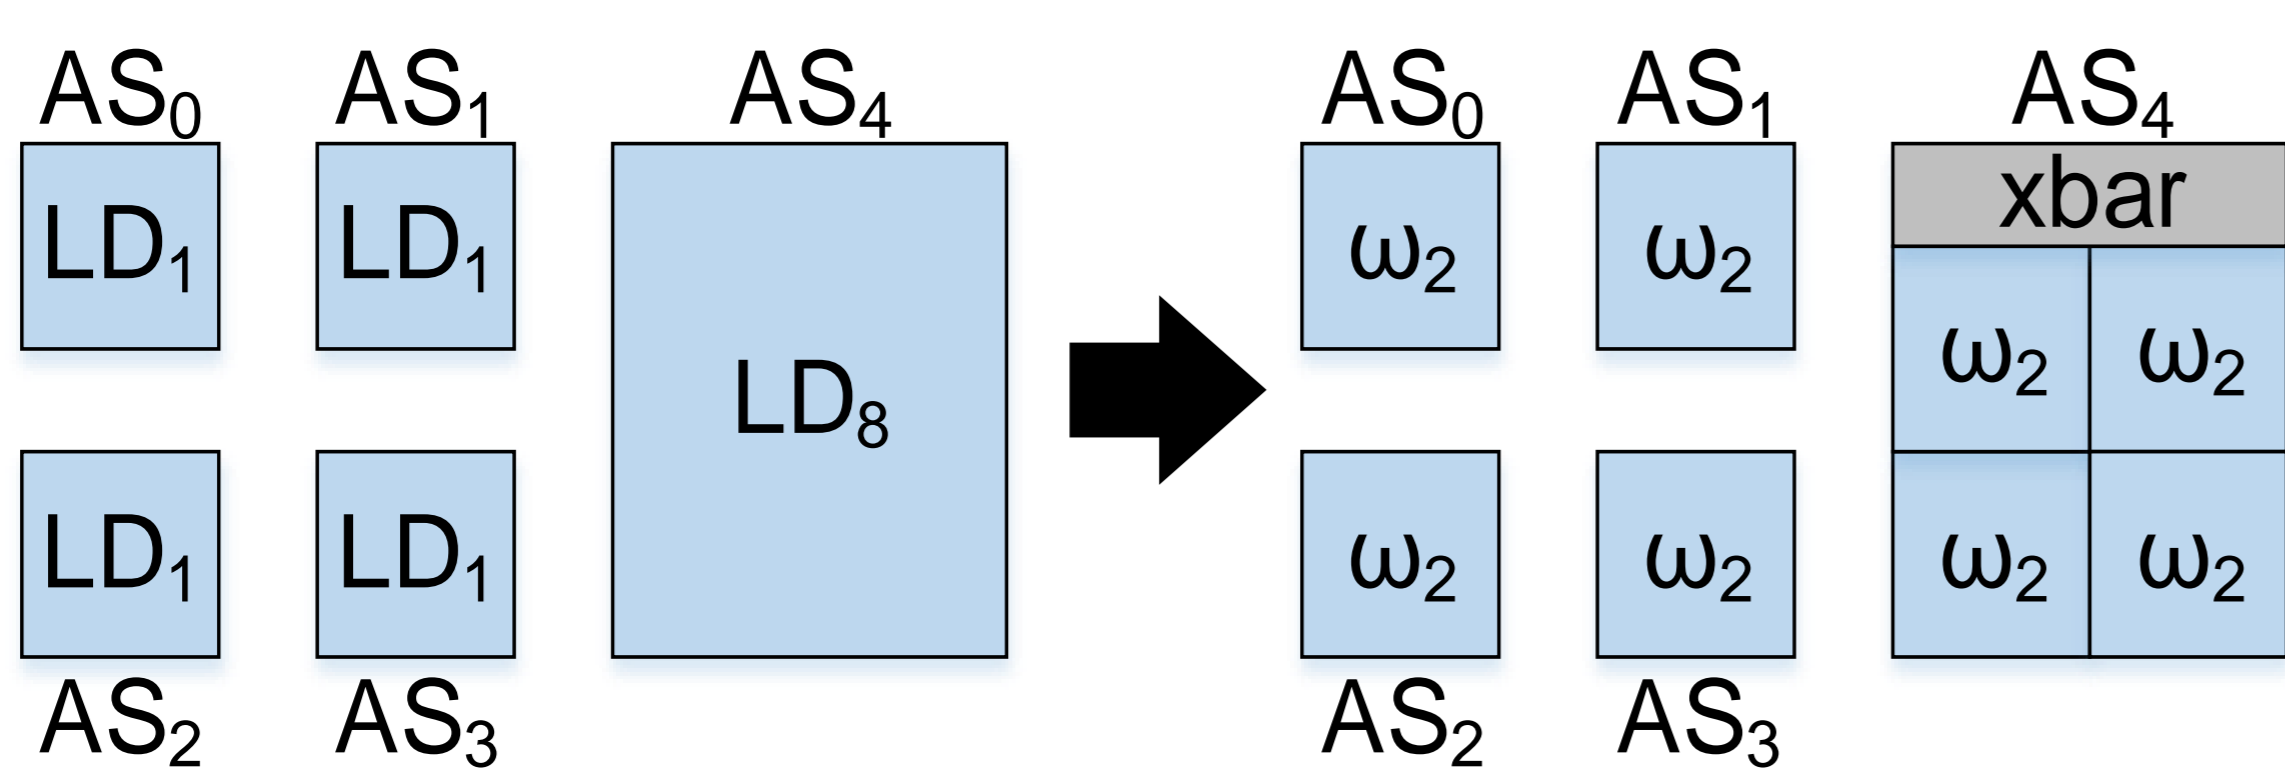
$AS_0$ $AS_1$ $AS_4$

$LD_1$ $LD_1$ $LD_8$

$LD_1$ $LD_1$

$AS_2$ $AS_3$

$AS_0$ $AS_1$ $AS_4$

xbar

$\omega_2$ $\omega_2$

$\omega_2$ $\omega_2$

$\omega_2$ $\omega_2$

$\omega_2$ $\omega_2$

$AS_2$ $AS_3$